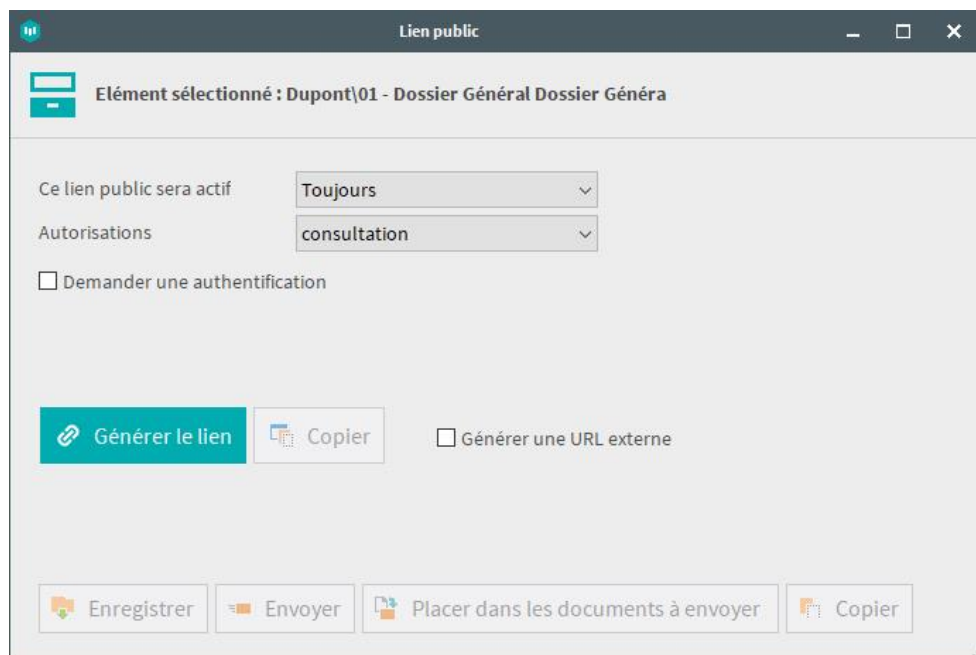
Lien public

Elément sélectionné : Dupont\01 - Dossier Général Dossier Généra

Ce lien public sera actif Toujours

Autorisations consultation

Demander une authentification

Générer le lien

Copier

Générer une URL externe

Enregistrer

Envoyer

Placer dans les documents à envoyer

Copier